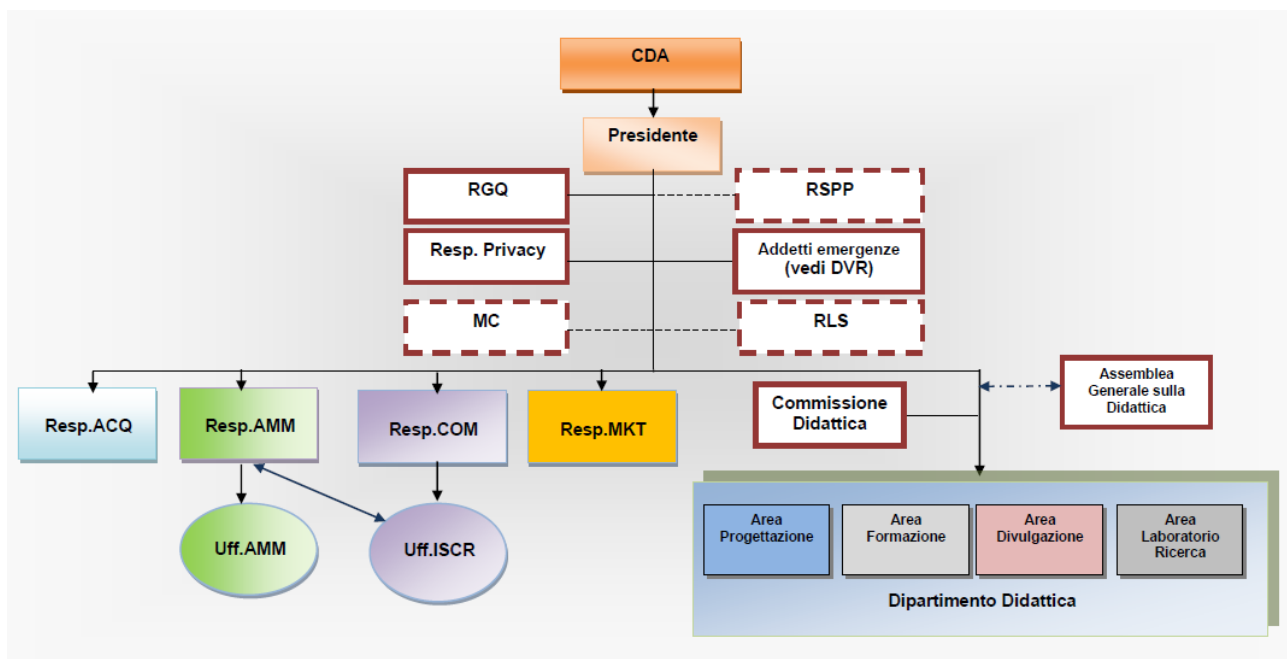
CDA

Presidente

RGQ

RSPP

Resp. Privacy

Addetti emergenze (vedi DVR)

MC

RLS

Resp.ACQ

Resp.AMM

Resp.COM

Resp.MKT

Commissione Didattica

Assemblea Generale sulla Didattica

Uff.AMM

Uff.ISCR

Area Progettazione

Area Formazione

Area Divulgazione

Area Laboratorio Ricerca

Dipartimento Didattica